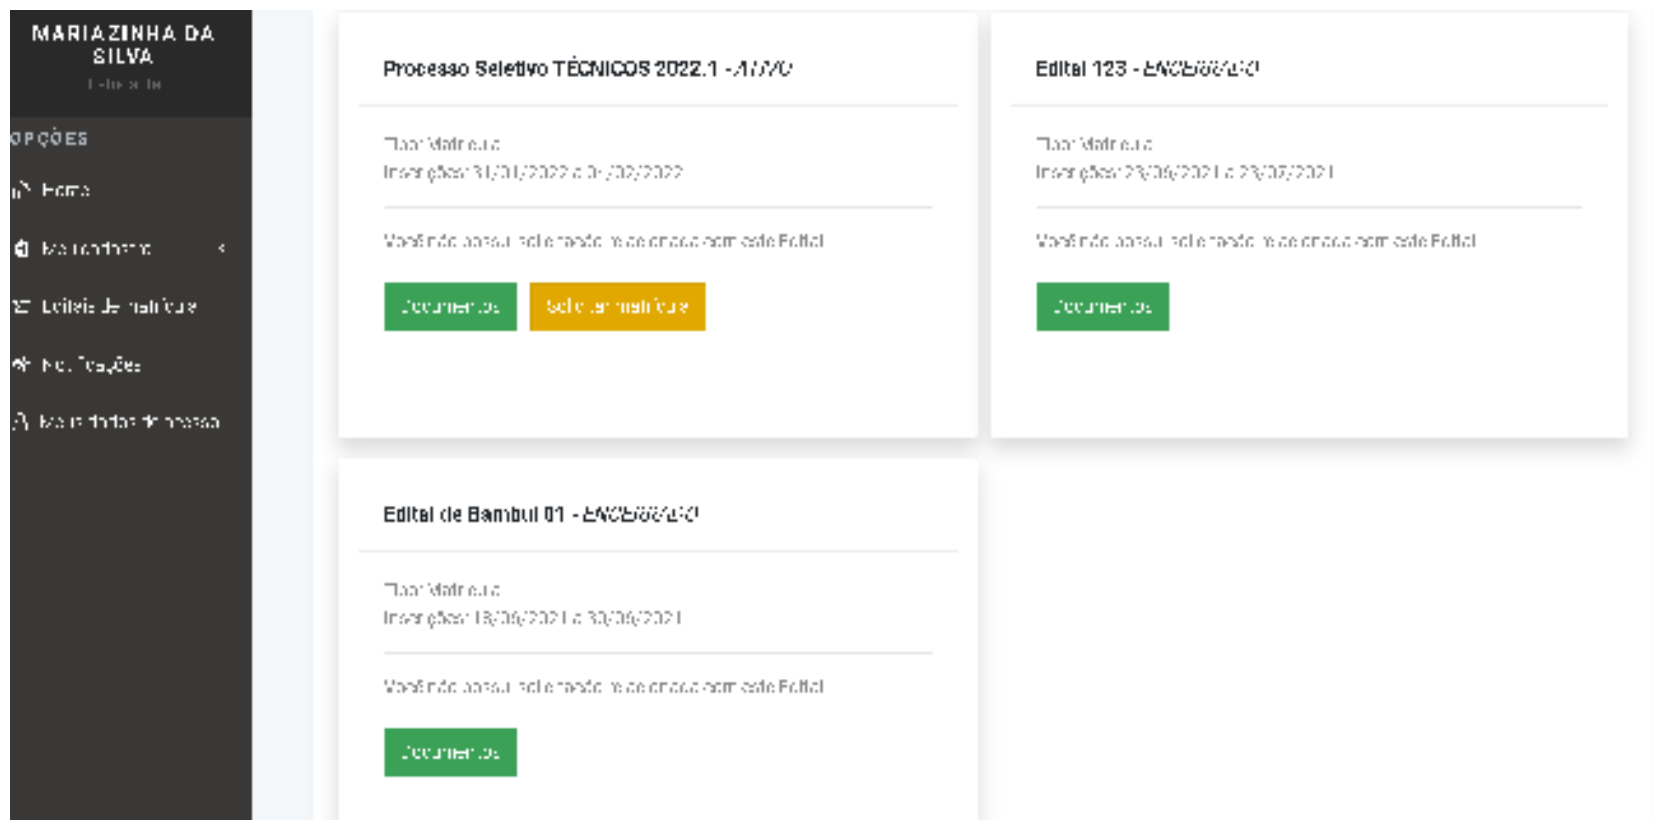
MARIAZINHA DA SILVA
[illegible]

OPÇÕES
Home
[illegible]
Editais de matrícula
Notificações
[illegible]

Processo Seletivo TÉCNICOS 2022.1 - ATIVO
Tipo: Matrícula
Inscrições: 31/01/2022 a 0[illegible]/02/2022
Você não possui solicitação de documentos com este Edital
Documentos
Solicitar matrícula

Edital 123 - ENCERRADO
Tipo: Matrícula
Inscrições: 23/06/2021 a 23/07/2021
Você não possui solicitação de documentos com este Edital
Documentos

Edital de Bambuí 01 - ENCERRADO
Tipo: Matrícula
Inscrições: 18/06/2021 a 30/06/2021
Você não possui solicitação de documentos com este Edital
Documentos